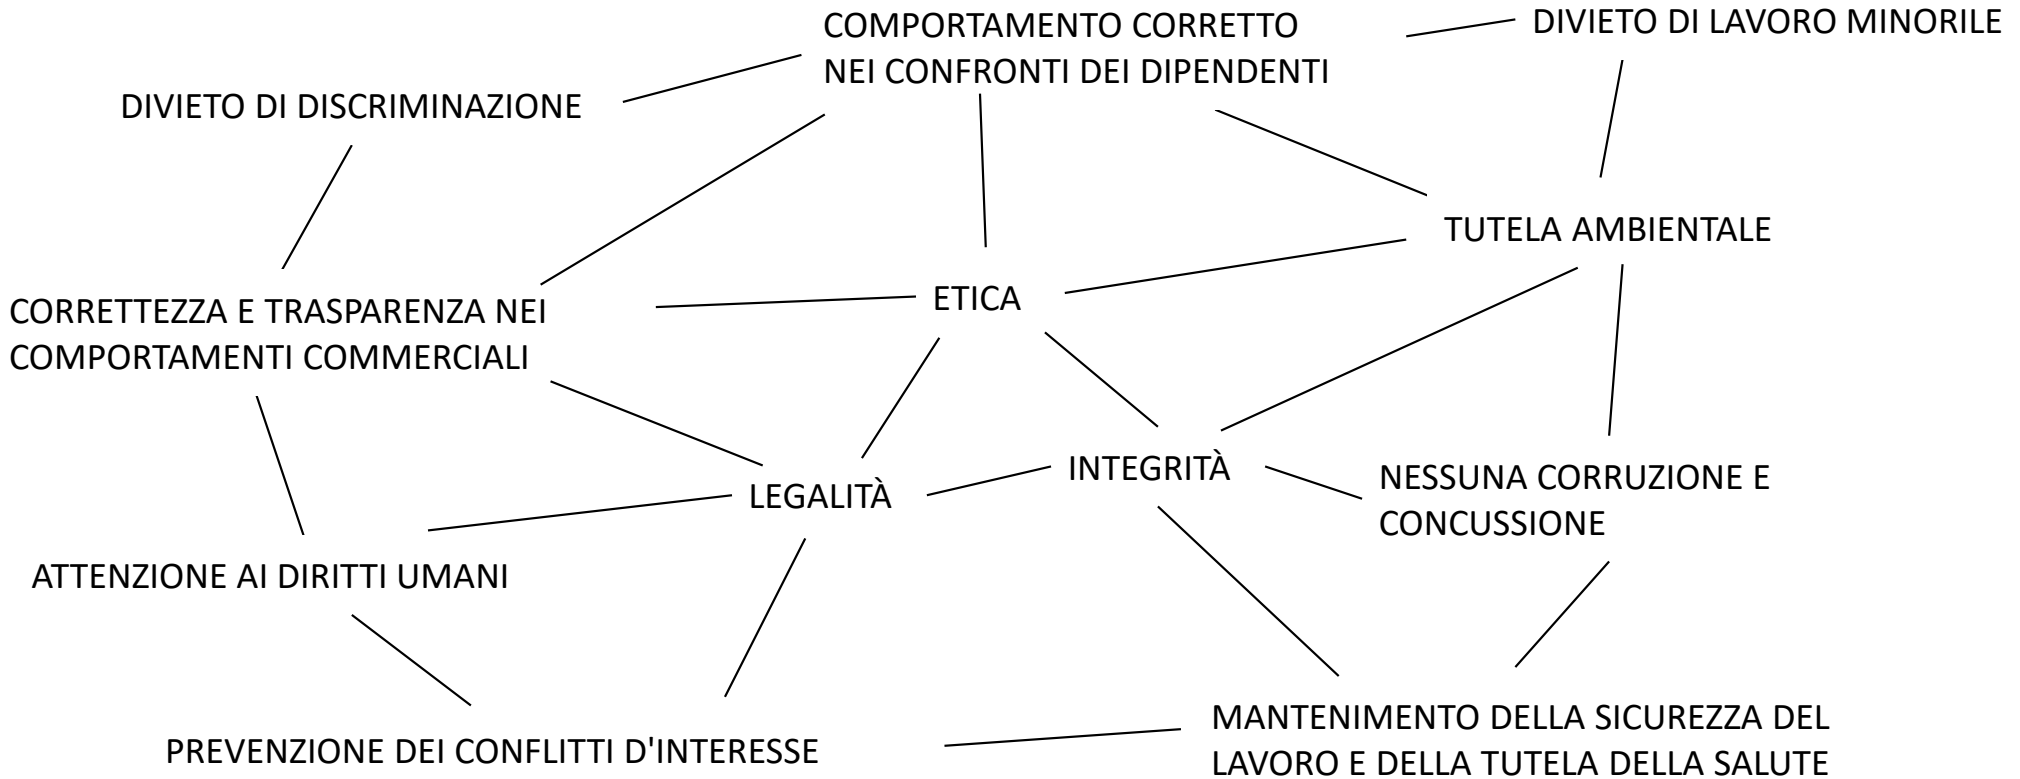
COMPORTAMENTO CORRETTO NEI CONFRONTI DEI DIPENDENTI

DIVIETO DI LAVORO MINORILE

DIVIETO DI DISCRIMINAZIONE

TUTELA AMBIENTALE

ETICA

CORRETTEZZA E TRASPARENZA NEI COMPORTAMENTI COMMERCIALI

INTEGRITÀ

NESSUNA CORRUZIONE E CONCUSSIONE

LEGALITÀ

ATTENZIONE AI DIRITTI UMANI

MANTENIMENTO DELLA SICUREZZA DEL LAVORO E DELLA TUTELA DELLA SALUTE

PREVENZIONE DEI CONFLITTI D'INTERESSE